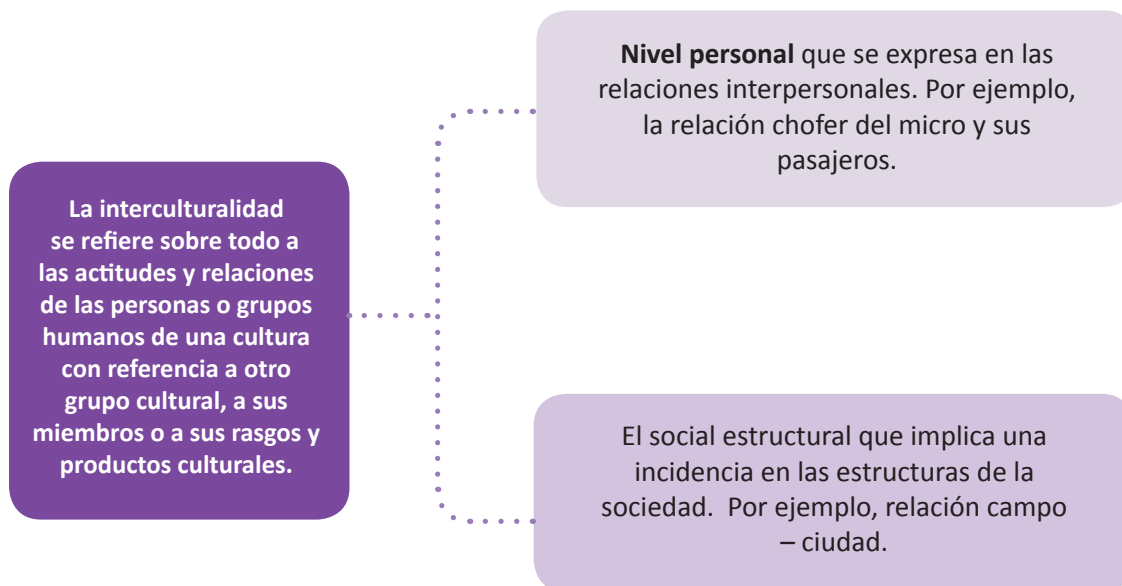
La interculturalidad se refiere sobre todo a las actitudes y relaciones de las personas o grupos humanos de una cultura con referencia a otro grupo cultural, a sus miembros o a sus rasgos y productos culturales.

**Nivel personal** que se expresa en las relaciones interpersonales. Por ejemplo, la relación chofer del micro y sus pasajeros.

El social estructural que implica una incidencia en las estructuras de la sociedad. Por ejemplo, relación campo – ciudad.